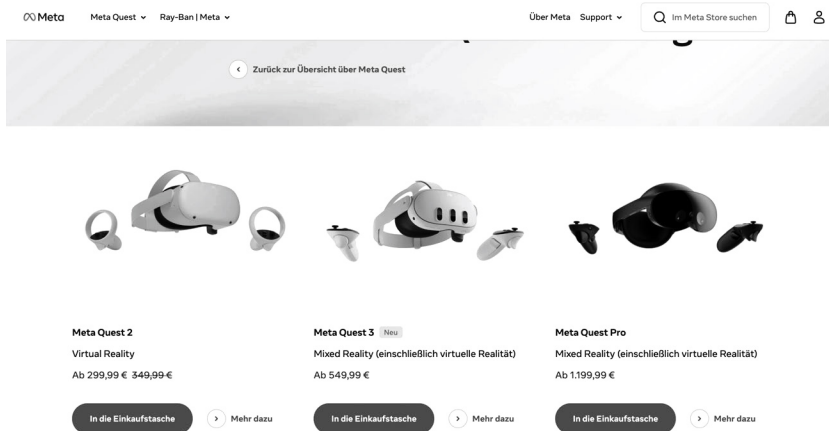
Meta Meta Quest Ray-Ban | Meta Über Meta Support Im Meta Store suchen

Zurück zur Übersicht über Meta Quest

Meta Quest 2
Virtual Reality
Ab 299,99 € ~~349,99 €~~
In die Einkaufstasche
Mehr dazu

Meta Quest 3 Neu
Mixed Reality (einschließlich virtuelle Realität)
Ab 549,99 €
In die Einkaufstasche
Mehr dazu

Meta Quest Pro
Mixed Reality (einschließlich virtuelle Realität)
Ab 1.199,99 €
In die Einkaufstasche
Mehr dazu